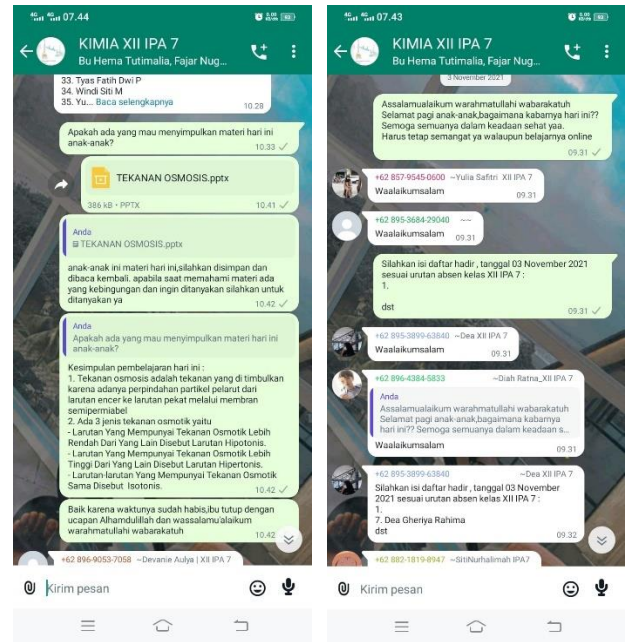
4G 4G 07.44

KIMIA XII IPA 7
Bu Hema Tutimalia, Fajar Nug...

33. Tyas Fatih Dwi P
34. Windi Siti M
35. Yu... Baca selengkapnya
10.28

Apakah ada yang mau menyimpulkan materi hari ini anak-anak?
10.33

TEKANAN OSMOSIS.pptx
386 kB • PPTX 10.41

Anda
TEKANAN OSMOSIS.pptx

anak-anak ini materi hari ini,silahkan disimpan dan dibaca kembali. apabila saat memahami materi ada yang kebingungan dan ingin ditanyakan silahkan untuk ditanyakan ya
10.42

Anda
Apakah ada yang mau menyimpulkan materi hari ini anak-anak?

Kesimpulan pembelajaran hari ini :
1. Tekanan osmosis adalah tekanan yang di timbulkan karena adanya perpindahan partikel pelarut dari larutan encer ke larutan pekat melalui membran semipermiabel
2. Ada 3 jenis tekanan osmotik yaitu
- Larutan Yang Mempunyai Tekanan Osmotik Lebih Rendah Dari Yang Lain Disebut Larutan Hipotonis.
- Larutan Yang Mempunyai Tekanan Osmotik Lebih Tinggi Dari Yang Lain Disebut Larutan Hipertonis.
- Larutan-larutan Yang Mempunyai Tekanan Osmotik Sama Disebut Isotonis.
10.42

Baik karena waktunya sudah habis,ibu tutup dengan ucapan Alhamdulillah dan wassalamu'alaikum warahmatullahi wabarakatuh
10.42

+62 896-9053-7058 ~Devanie Aulya | XII IPA 7

Kirim pesan

4G 4G 07.43

KIMIA XII IPA 7
Bu Hema Tutimalia, Fajar Nug...

3 November 2021

Assalamualaikum warahmatullahi wabarakatuh
Selamat pagi anak-anak,bagaimana kabarnya hari ini?? Semoga semuanya dalam keadaan sehat yaa.
Harus tetap semangat ya walaupun belajarnya online
09.31

+62 857-9545-0600 ~Yulia Safitri XII IPA 7
Waalaikumsalam 09.31

+62 895-3684-29040 ~~
Waalaikumsalam 09.31

Silahkan isi daftar hadir , tanggal 03 November 2021 sesuai urutan absen kelas XII IPA 7 :
1.

dst
09.31

+62 895-3899-63840 ~Dea XII IPA 7
Waalaikumsalam 09.31

+62 896-4384-5833 ~Diah Ratna_XII IPA 7
Anda
Assalamualaikum warahmatullahi wabarakatuh
Selamat pagi anak-anak,bagaimana kabarnya hari ini?? Semoga semuanya dalam keadaan s...
Waalaikumsalam 09.31

+62 895-3899-63840 ~Dea XII IPA 7
Silahkan isi daftar hadir , tanggal 03 November 2021 sesuai urutan absen kelas XII IPA 7 :
1.
7. Dea Gheriya Rahima
dst
09.32

+62 882-1819-8947 ~SitiNurhalimah IPA7

Kirim pesan